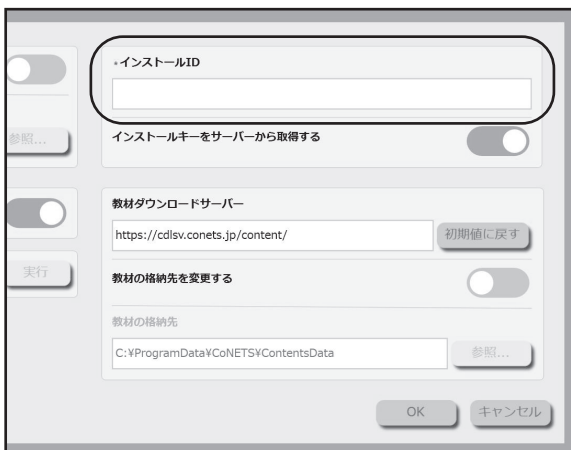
参照...

実行

*インストールID

インストールキーをサーバーから取得する

教材ダウンロードサーバー

https://cdlsv.conets.jp/content/

初期値に戻す

教材の格納先を変更する

教材の格納先

C:¥ProgramData¥CoNETS¥ContentsData

参照...

OK

キャンセル